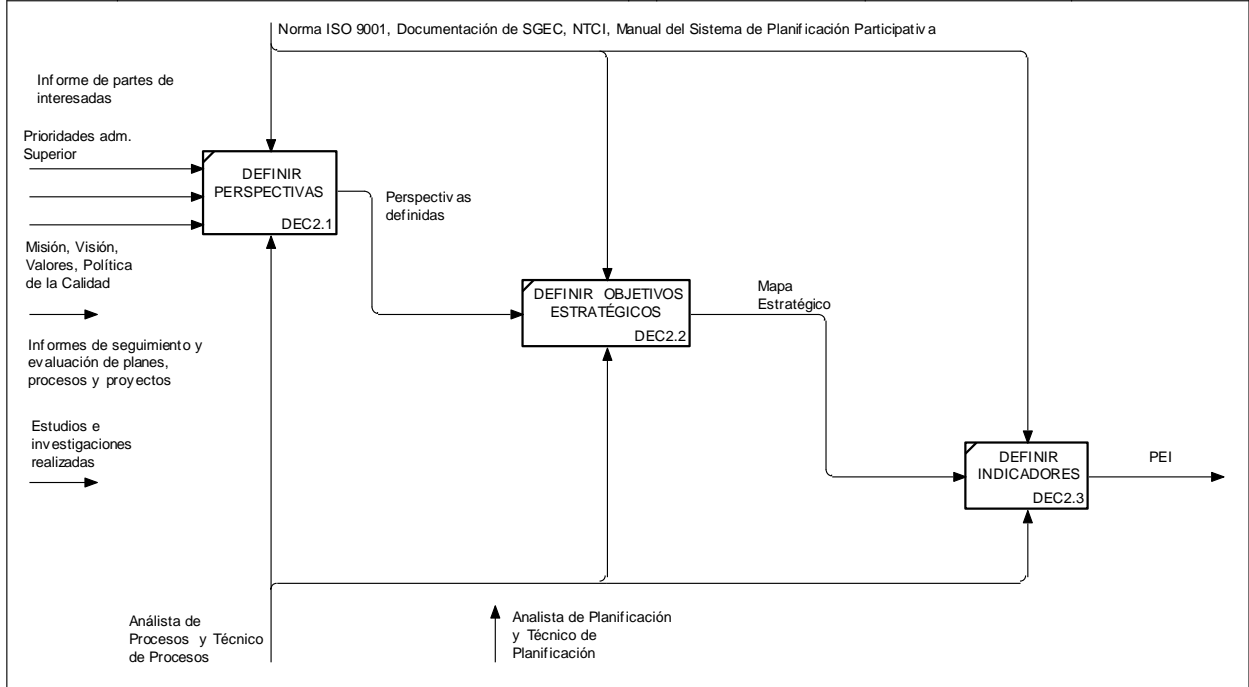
Norma ISO 9001, Documentación de SGEC, NTCI, Manual del Sistema de Planificación Participativa

Informe de partes de interesadas

Prioridades adm. Superior

DEFINIR PERSPECTIVAS
DEC2.1

Perspectivas definidas

Misión, Visión, Valores, Política de la Calidad

DEFINIR OBJETIVOS ESTRATÉGICOS
DEC2.2

Mapa Estratégico

Informes de seguimiento y evaluación de planes, procesos y proyectos

Estudios e investigaciones realizadas

DEFINIR INDICADORES
DEC2.3

PEI

Análista de Procesos y Técnico de Procesos

Analista de Planificación y Técnico de Planificación